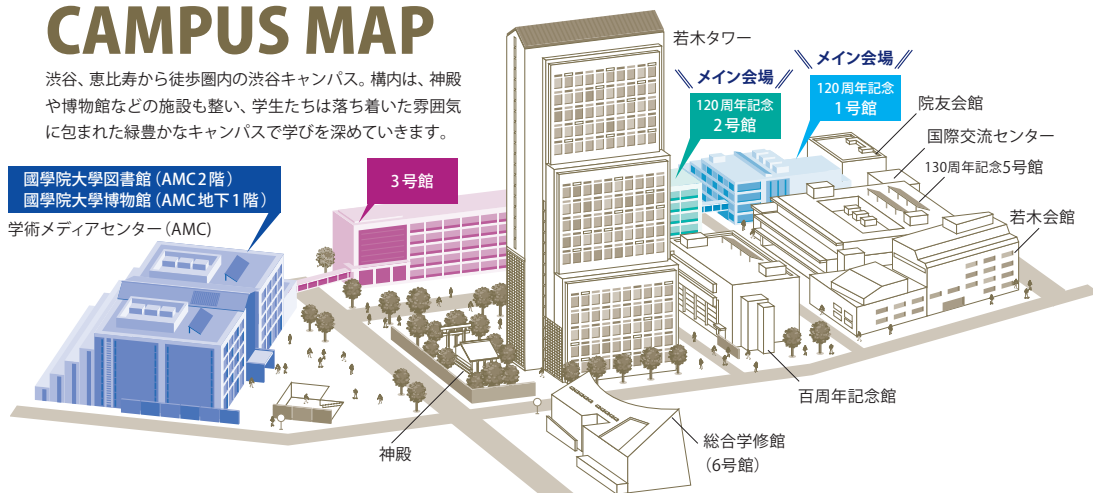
CAMPUS MAP

渋谷、恵比寿から徒歩圏内の渋谷キャンパス。構内は、神殿や博物館などの施設も整い、学生たちは落ち着いた雰囲気に包まれた緑豊かなキャンパスで学びを深めていきます。

國學院大學図書館（AMC２階）
國學院大學博物館（AMC地下１階）

学術メディアセンター（AMC）

3号館

若木タワー

メイン会場
120周年記念
2号館

メイン会場
120周年記念
1号館

院友会館

国際交流センター

130周年記念5号館

若木会館

百周年記念館

神殿

総合学修館
（6号館）